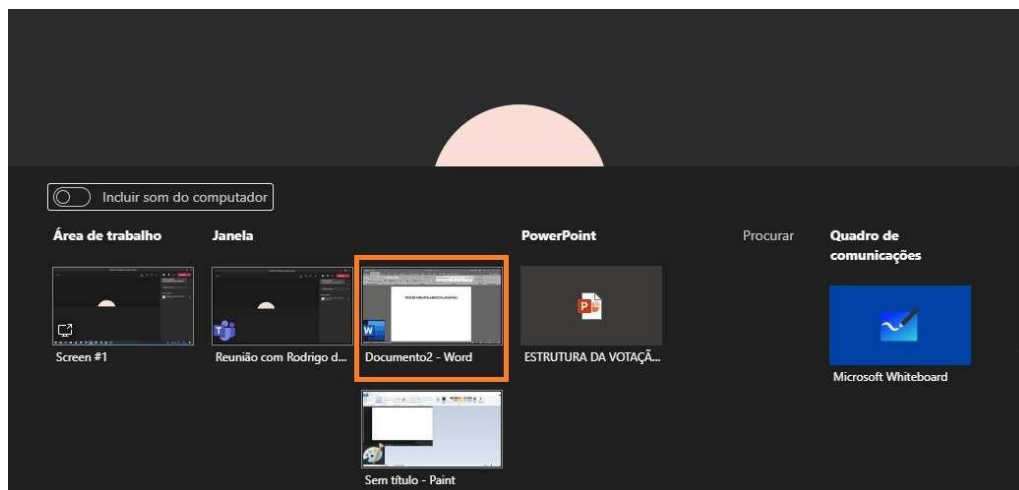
Incluir som do computador

Área de trabalho

Janela

PowerPoint

Procurar

Quadro de comunicações

Screen #1

Reunião com Rodrigo d...

Documento2 - Word

ESTRUTURA DA VOTAÇÃ...

Microsoft Whiteboard

Sem título - Paint